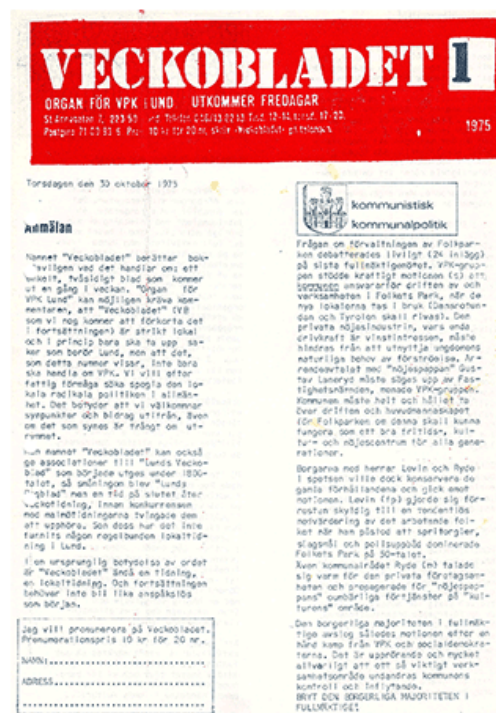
VECKOBLADET 1

ORGAN FÖR VPK LUND UTKOMMER FREDAGAR

St Annegatan 7, 223 50 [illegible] 12-14 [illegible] 17-20.
Postgiro 71 03 93-5 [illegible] "Veckobladet" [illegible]

1975

Torsdagen den 30 oktober 1975

Anmälan

Namnet "Veckobladet" berättar bokstavligen vad det handlar om: ett veckoblad, tvåsidigt blad som kommer ut en gång i veckan. "Organ för VPK Lund" kan möjligen kräva kommentaren, att "Veckobladet" (VB som vi nog kommer att förkorta det i fortsättningen) är strikt lokal och i princip bara ska ta upp saker som berör Lund, men att det, som detta nummer visar, inte bara ska handla om VPK. Vi vill efter fattig förmåga söka spegla den lokala radikala politiken i allmänhet. Det betyder att vi välkomnar synpunkter och bidrag utifrån, även om det som synes är trångt om utrymmet.

Hur namnet "Veckobladet" kan också ge associationer till "Lunds Veckoblad" som började utges under 1800-talet, så småningom blev "Lunds Dagblad" men en tid på slutet åter Veckotidning, innan konkurrensen med halvdtidningarna tvingade den att upphöra. Sen dess har det inte funnits någon regelbunden lokaltidning i Lund.

I en ursprunglig betydelse av ordet är "Veckobladet" ändå en tidning, en lokaltidning. Och fortsättningen behöver inte bli lika anspråkslös som början.

Jag vill prenumerera på Veckobladet. Prenumerationspris 10 kr för 20 nr.

NAMN:..............................

ADRESS:............................

..................................

kommunistisk kommunalpolitik

Frågan om förvaltningen av Folkparken debatterades livligt (24 inlägg) på sista fullmäktigemötet. VPK-gruppen stödde kraftigt motionen (s) om kommunen ansvarar för driften av och verksamheten i Folkets Park, när de nya lokalerna tas i bruk (Demokraten och Tyrolen skulle rivas). Den privata nöjesindustrin, vars enda drivkraft är vinstintressen, måste hindras från att utnyttja ungdomens naturliga behov av förströelse. Arrendeavtalet med "nöjespappan" Gustav Lanergård måste sägas upp av Fastighetskontoret, menade VPK-gruppen. Kommunen måste helt och hållet ta över driften och huvudmannaskapet för Folkparken och denna skall kunna fungera som ett bra fritids-, kultur- och nöjescentrum för alla generationer.

Borgarna med herrar Levin och Ryde i spetsen ville dock konservera de gamla förhållandena och gick emot motionen. Levin (fp) gjorde sig förrustom skyldig till en tendentiös nedvärdering av det arbetande folket när han pläde att sprillorgier, slagsmål och polisuppbåd omnerade Folkets Park på 50-talet. Även kommunalrådet Ryde (m) talade sig varm för den privata företagsamheten och propagerade för "nöjesparens" oumbärliga förtjänster på "kulturens" område.

Den borgerliga majoriteten i fullmäktige avslog således motionen efter en hård kamp från VPK och socialdemokraterna. Det är upprörande och mycket allvarligt att ett så viktigt verksamhetsområde undandras kommunens kontroll och inflytande.
BRYT DEN BORGERLIGA MAJORITETEN I FULLMÄKTIGE!